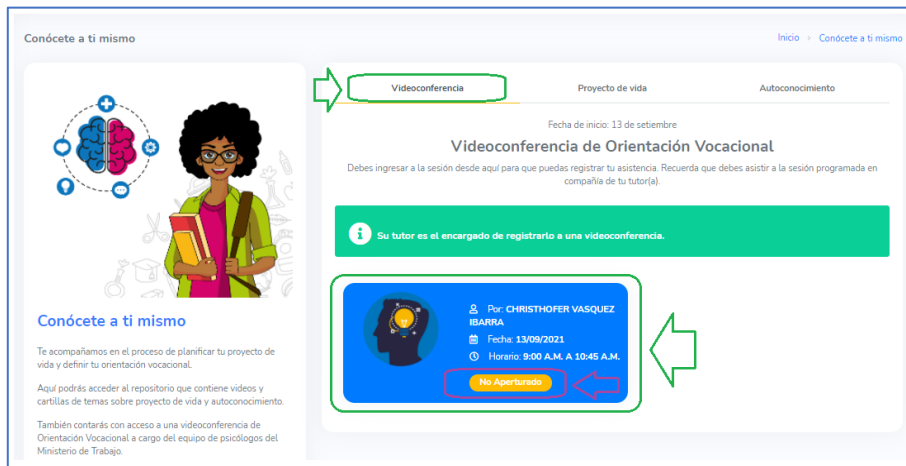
Conócete a ti mismo

Inicio › Conócete a ti mismo

Videoconferencia | Proyecto de vida | Autoconocimiento

Fecha de inicio: 13 de setiembre

Videoconferencia de Orientación Vocacional

Debes ingresar a la sesión desde aquí para que puedas registrar tu asistencia. Recuerda que debes asistir a la sesión programada en compañía de tu tutor(a).

Su tutor es el encargado de registrarlo a una videoconferencia.

Por: CHRISTHOFER VASQUEZ IBARRA

Fecha: 13/09/2021

Horario: 9:00 A.M. A 10:45 A.M.

No Aperturado

Conócete a ti mismo

Te acompañamos en el proceso de planificar tu proyecto de vida y definir tu orientación vocacional.

Aquí podrás acceder al repositorio que contiene videos y cartillas de temas sobre proyecto de vida y autoconocimiento.

También contarás con acceso a una videoconferencia de Orientación Vocacional a cargo del equipo de psicólogos del Ministerio de Trabajo.